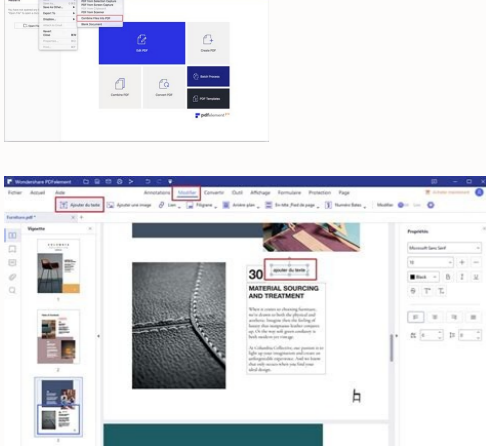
Edit PDF

Create PDF

Combine PDF

Convert PDF

Batch Process

PDF Templates

pdfelement

Wondershare PDFelement

Fichier Accueil Aide Annotations Modifier Convertir Outil Affichage Formulaire Protection Page

Ajouter du texte Ajouter une image Lien Filigrane Arrière-plan En-tête/Pied de page Numéro Bates Modifier

Vignettes

Propriétés

Microsoft Sans Serif

Black

30

Ajouter du texte

MATERIAL SOURCING AND TREATMENT

1

2

3